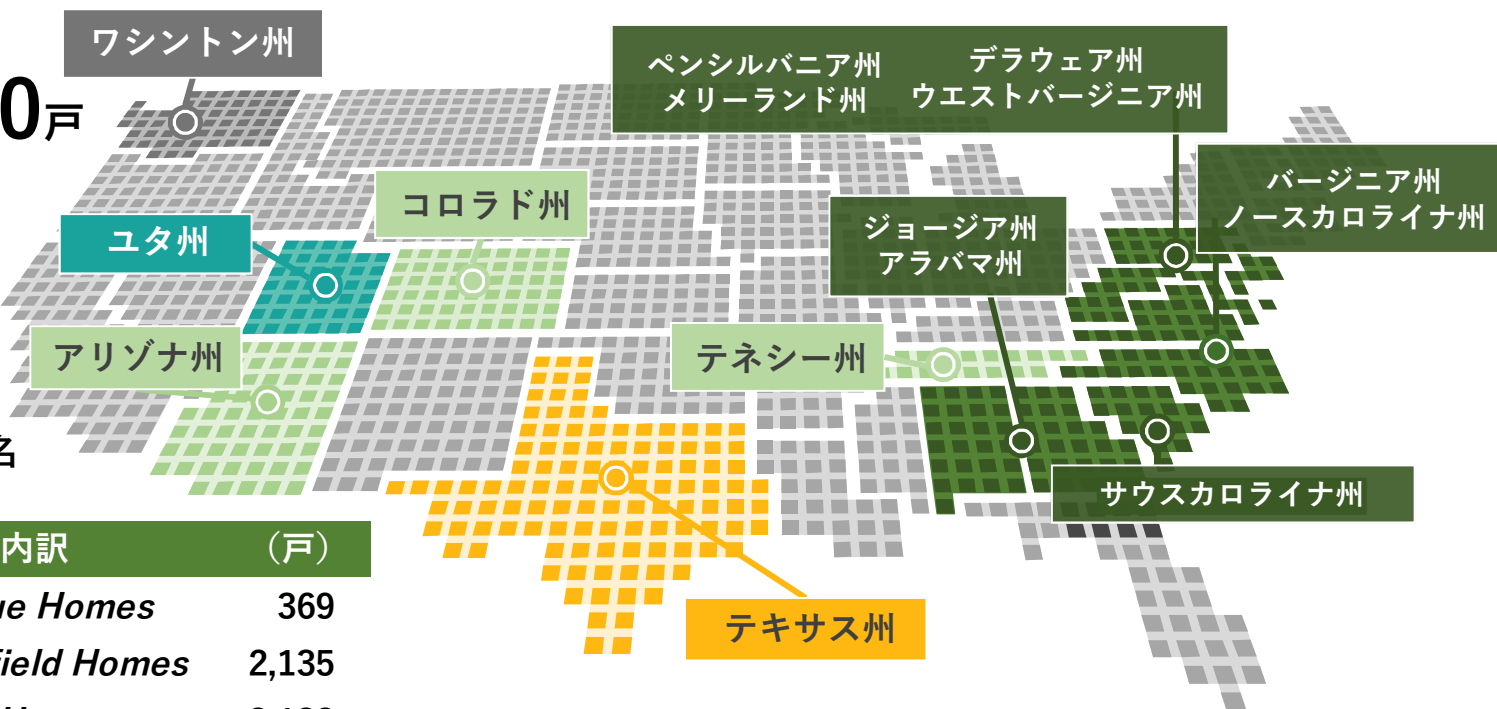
ワシントン州

0戸

ペンシルバニア州
メリーランド州

デラウェア州
ウエストバージニア州

バージニア州
ノースカロライナ州

コロラド州

ユタ州

ジョージア州
アラバマ州

アリゾナ州

テネシー州

名

サウスカロライナ州

| 内訳 | （戸） |
|---|---|
| ue Homes | 369 |
| ield Homes | 2,135 |
| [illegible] | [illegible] |

テキサス州